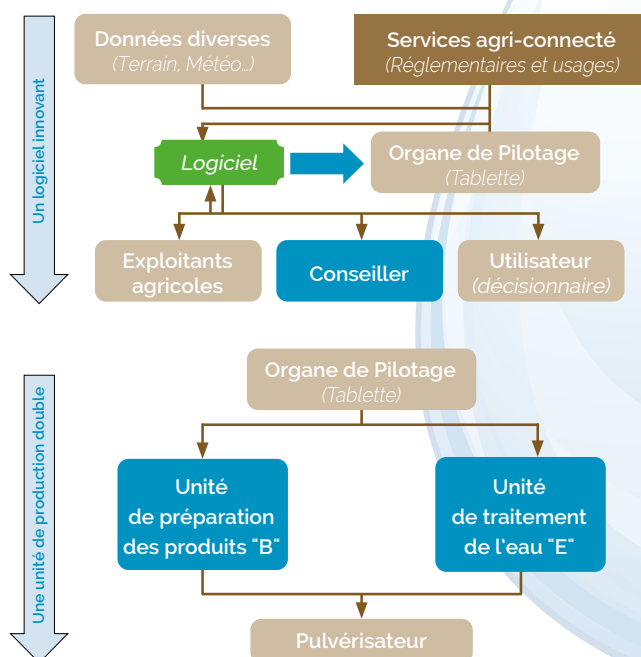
Un logiciel innovant

Données diverses
(Terrain, Météo...)

Services agri-connecté
(Réglementaires et usages)

Logiciel

Organe de Pilotage
(Tablette)

Exploitants agricoles

Conseiller

Utilisateur
(décisionnaire)

Une unité de production double

Organe de Pilotage
(Tablette)

Unité de préparation des produits "B"

Unité de traitement de l'eau "E"

Pulvérisateur